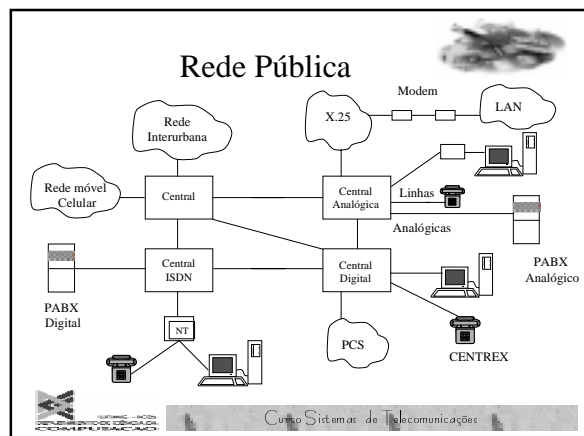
Rede Pública

Modem

X.25

LAN

Rede Interurbana

Rede móvel Celular

Central

Central Analógica

Linhas

Analógicas

PABX Analógico

Central ISDN

Central Digital

PABX Digital

NT

PCS

CENTREX

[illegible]

Curso Sistemas de Telecomunicações